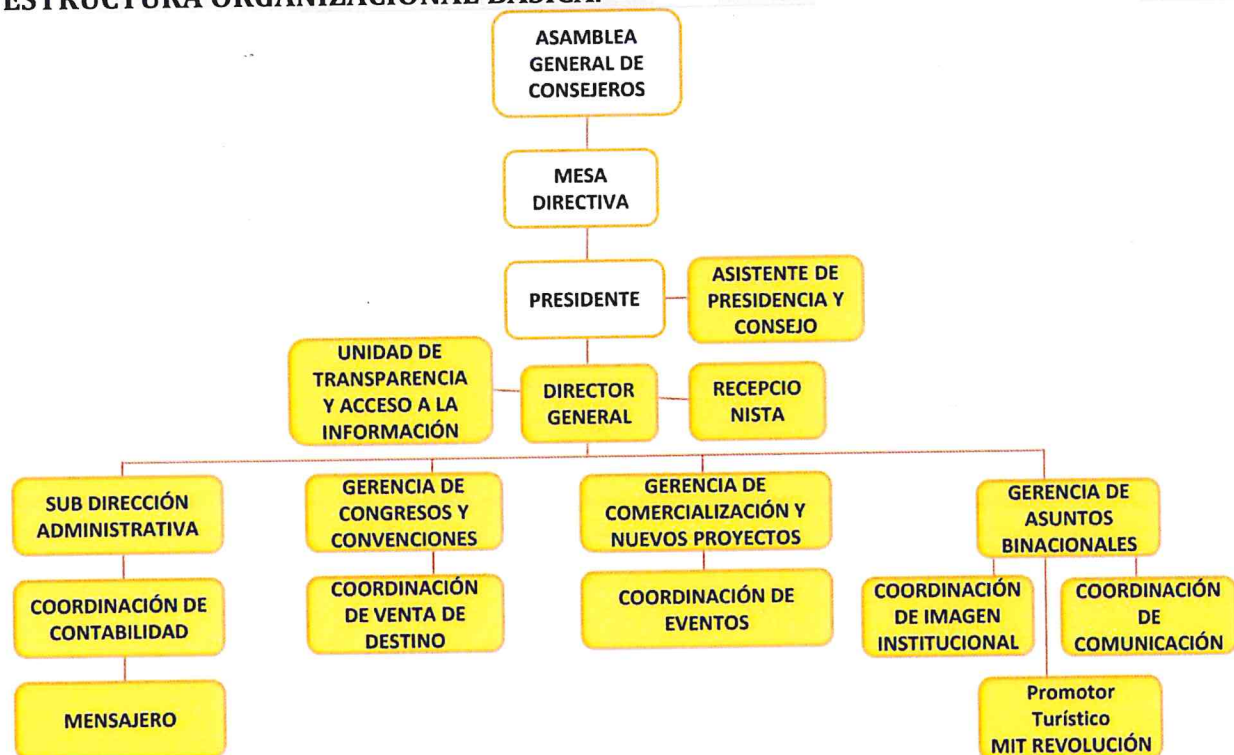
ESTRUCTURA ORGANIZACIONAL BASICA:

ASAMBLEA GENERAL DE CONSEJEROS

MESA DIRECTIVA

PRESIDENTE

ASISTENTE DE PRESIDENCIA Y CONSEJO

UNIDAD DE TRANSPARENCIA Y ACCESO A LA INFORMACIÓN

DIRECTOR GENERAL

RECEPCIO NISTA

SUB DIRECCIÓN ADMINISTRATIVA

COORDINACIÓN DE CONTABILIDAD

MENSAJERO

GERENCIA DE CONGRESOS Y CONVENCIONES

COORDINACIÓN DE VENTA DE DESTINO

GERENCIA DE COMERCIALIZACIÓN Y NUEVOS PROYECTOS

COORDINACIÓN DE EVENTOS

GERENCIA DE ASUNTOS BINACIONALES

COORDINACIÓN DE IMAGEN INSTITUCIONAL

COORDINACIÓN DE COMUNICACIÓN

Promotor Turístico MIT REVOLUCIÓN